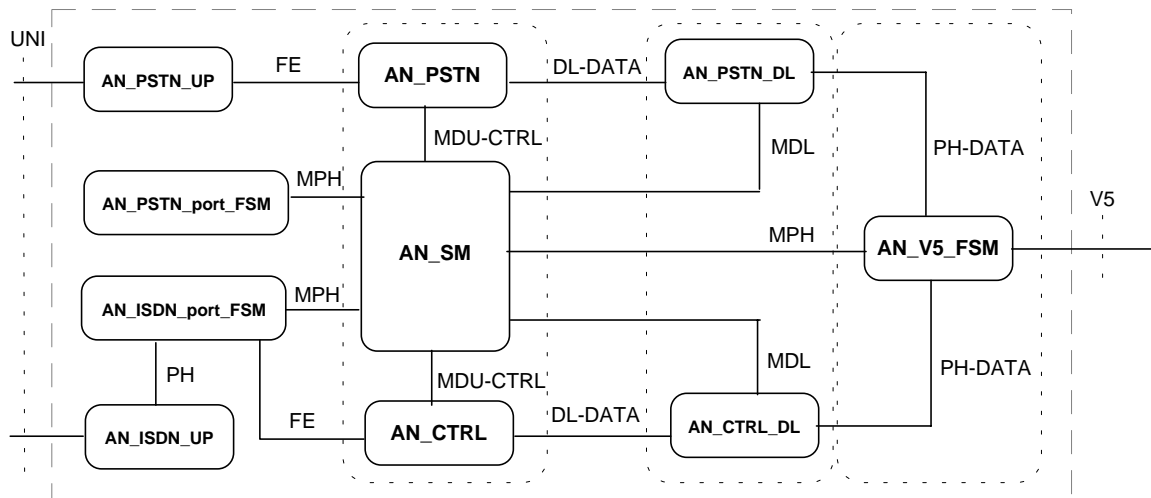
UNI

AN_PSTN_UP

FE

AN_PSTN

DL-DATA

AN_PSTN_DL

MDU-CTRL

MDL

PH-DATA

AN_PSTN_port_FSM

MPH

V5

AN_SM

MPH

AN_V5_FSM

AN_ISDN_port_FSM

MPH

PH

MDL

MDU-CTRL

PH-DATA

FE

DL-DATA

AN_ISDN_UP

AN_CTRL

AN_CTRL_DL